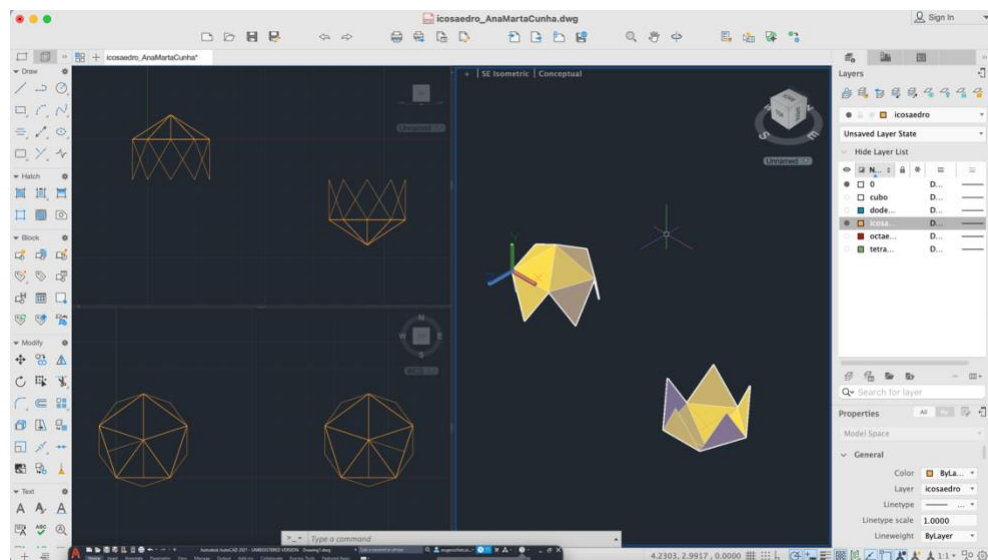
icosaedro_AnaMartaCunha.dwg

Sign In

icosaedro_AnaMartaCunha*

Draw

Hatch

Block

Modify

Text

SE Isometric | Conceptual

Unnamed

WCS

Layers

icosaedro

Unsaved Layer State

Hide Layer List

| | N... | |
|---|---|---|
| | 0 | D... |
| | cubo | D... |
| | dode... | D... |
| | icosa... | D... |
| | octae... | D... |
| | tetra... | D... |

Search for layer

Properties

All

Model Space

General

Color ByLa...

Layer icosaedro

Linetype

Linetype scale 1.0000

Lineweight ByLayer

Type a command

4.2303, 2.9917 , 0.0000

1:1